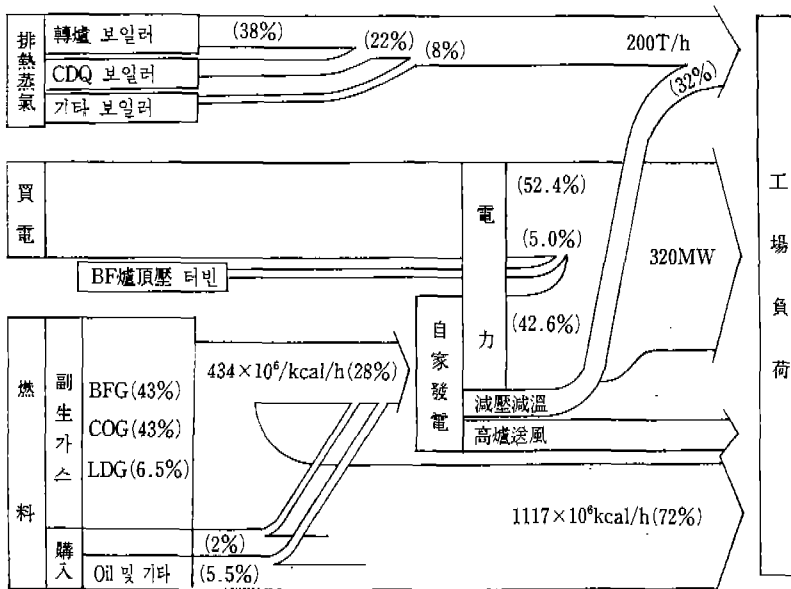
排熱蒸氣

轉爐 보일러

(38%)

CDQ 보일러

(22%)

(8%)

기타 보일러

200T/h

(32%)

買電

電力

(52.4%)

(5.0%)

320MW

BF爐頂壓 터빈

燃料

副生가스

BFG(43%)

COG(43%)

LDG(6.5%)

$434\times10^6$/kcal/h(28%)

自家發電

(42.6%)

減壓減溫

高爐送風

$1117\times10^6$kcal/h(72%)

購入

(2%)

Oil 및 기타

(5.5%)

工場負荷